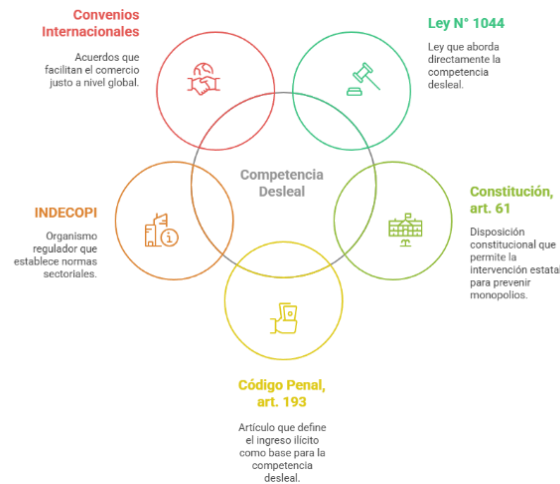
Convenios Internacionales

Acuerdos que facilitan el comercio justo a nivel global.

Ley N° 1044

Ley que aborda directamente la competencia desleal.

Competencia Desleal

INDECOPI

Organismo regulador que establece normas sectoriales.

Constitución, art. 61

Disposición constitucional que permite la intervención estatal para prevenir monopolios.

Código Penal, art. 193

Artículo que define el ingreso ilícito como base para la competencia desleal.